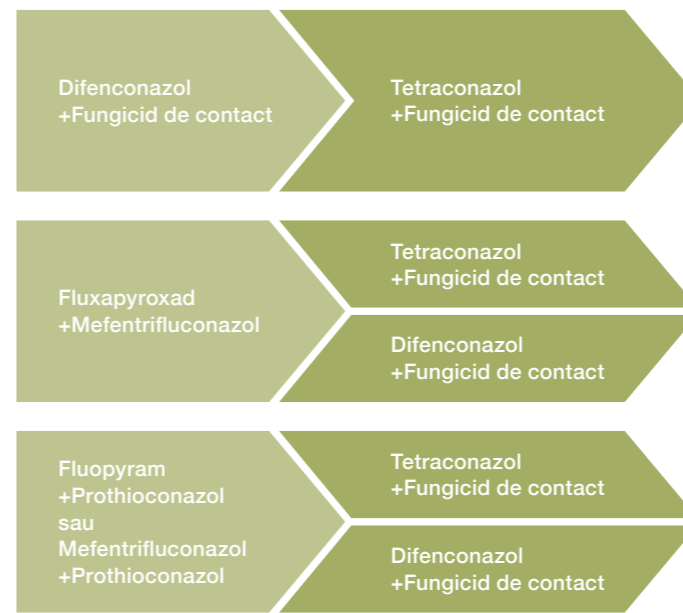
Difenconazol
+Fungicid de contact

Tetraconazol
+Fungicid de contact

Fluxapyroxad
+Mefentrifluconazol

Tetraconazol
+Fungicid de contact

Difenconazol
+Fungicid de contact

Fluopyram
+Prothioconazol
sau
Mefentrifluconazol
+Prothioconazol

Tetraconazol
+Fungicid de contact

Difenconazol
+Fungicid de contact